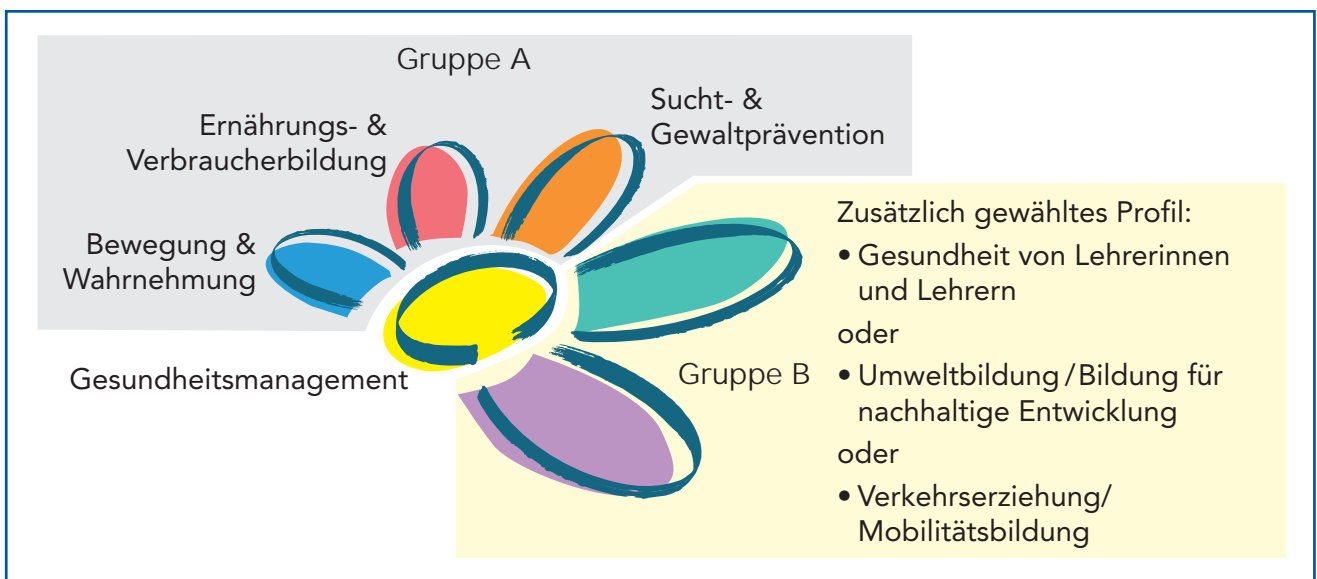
Gruppe A

Ernährungs- & Verbraucherbildung

Sucht- & Gewaltprävention

Bewegung & Wahrnehmung

Gesundheitsmanagement

Gruppe B

Zusätzlich gewähltes Profil:

• Gesundheit von Lehrerinnen und Lehrern

oder

• Umweltbildung / Bildung für nachhaltige Entwicklung

oder

• Verkehrserziehung/ Mobilitätsbildung